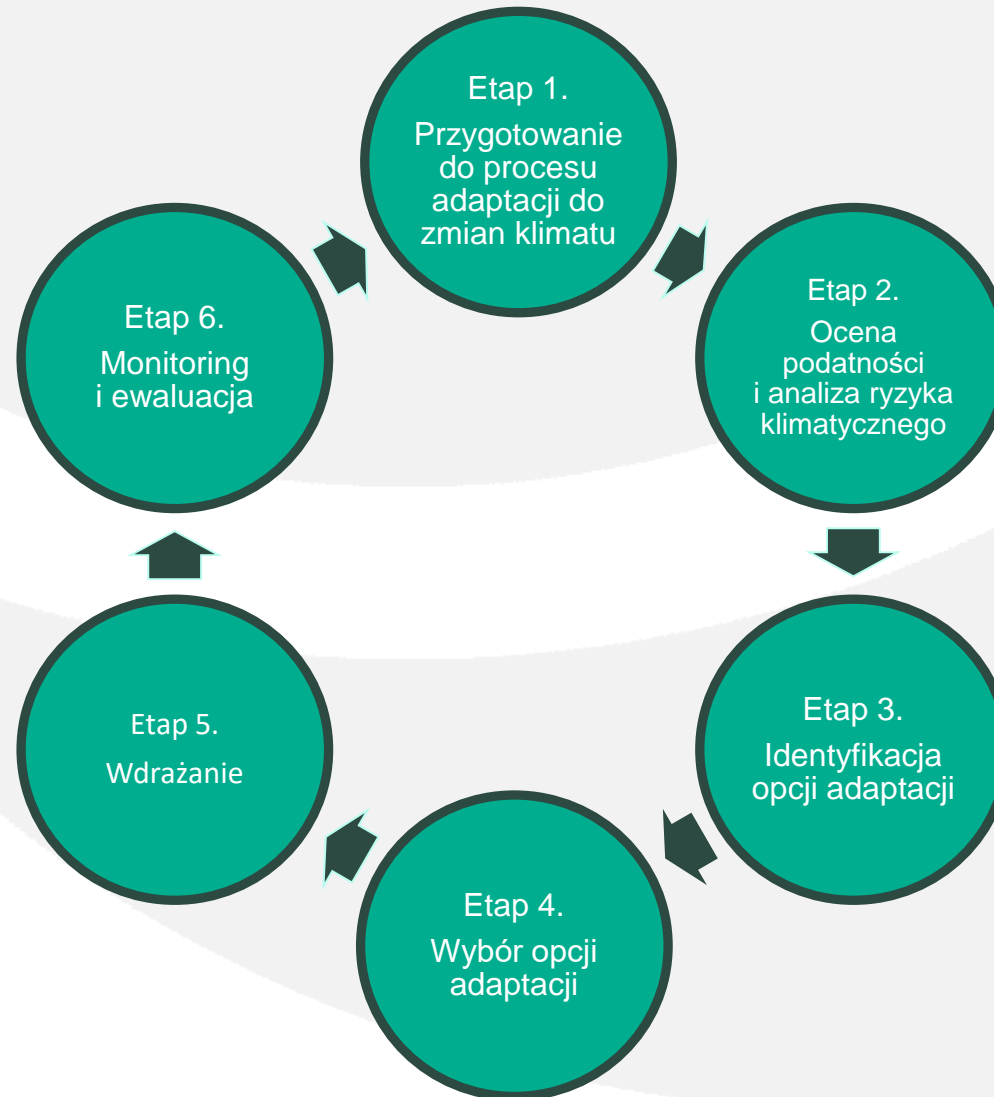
Etap 1.
Przygotowanie do procesu adaptacji do zmian klimatu

Etap 2.
Ocena podatności i analiza ryzyka klimatycznego

Etap 3.
Identyfikacja opcji adaptacji

Etap 4.
Wybór opcji adaptacji

Etap 5.
Wdrażanie

Etap 6.
Monitoring i ewaluacja